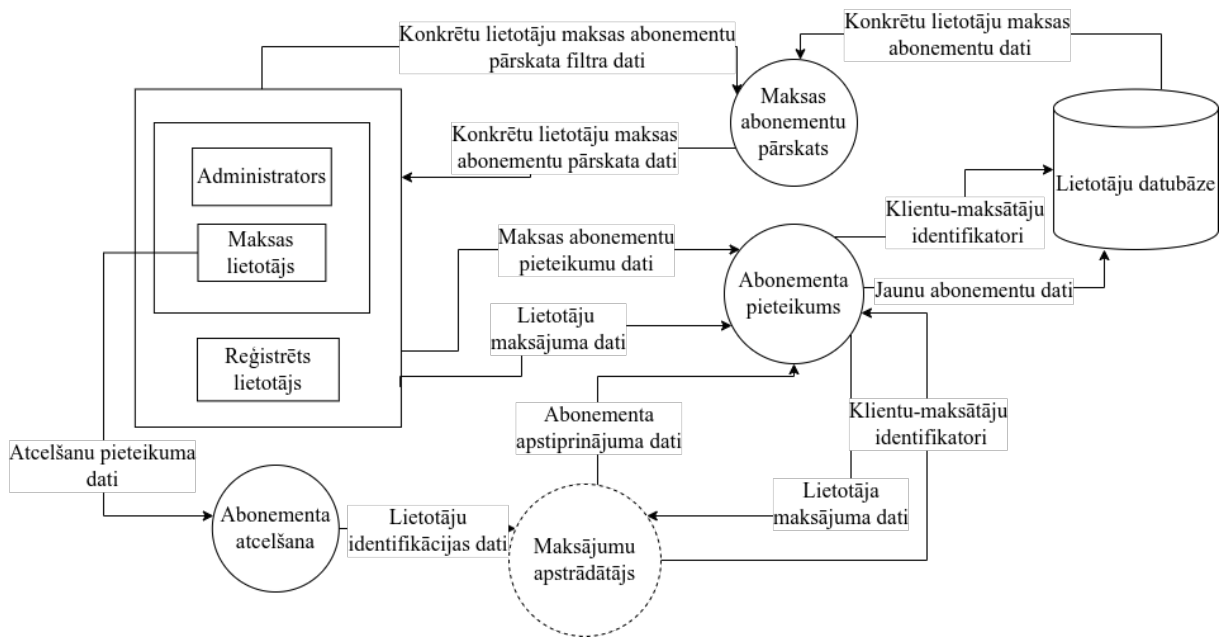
Konkrētu lietotāju maksas abonementu pārskata filtra dati

Konkrētu lietotāju maksas abonementu dati

Maksas abonementu pārskats

Lietotāju datubāze

Konkrētu lietotāju maksas abonementu pārskata dati

Administrators

Maksas lietotājs

Klientu-maksātāju identifikatori

Maksas abonementu pieteikumu dati

Abonementa pieteikums

Jaunu abonementu dati

Lietotāju maksājuma dati

Reģistrēts lietotājs

Abonementa apstiprinājuma dati

Klientu-maksātāju identifikatori

Atcelšanu pieteikuma dati

Lietotāja maksājuma dati

Abonementa atcelšana

Lietotāju identifikācijas dati

Maksājumu apstrādātājs